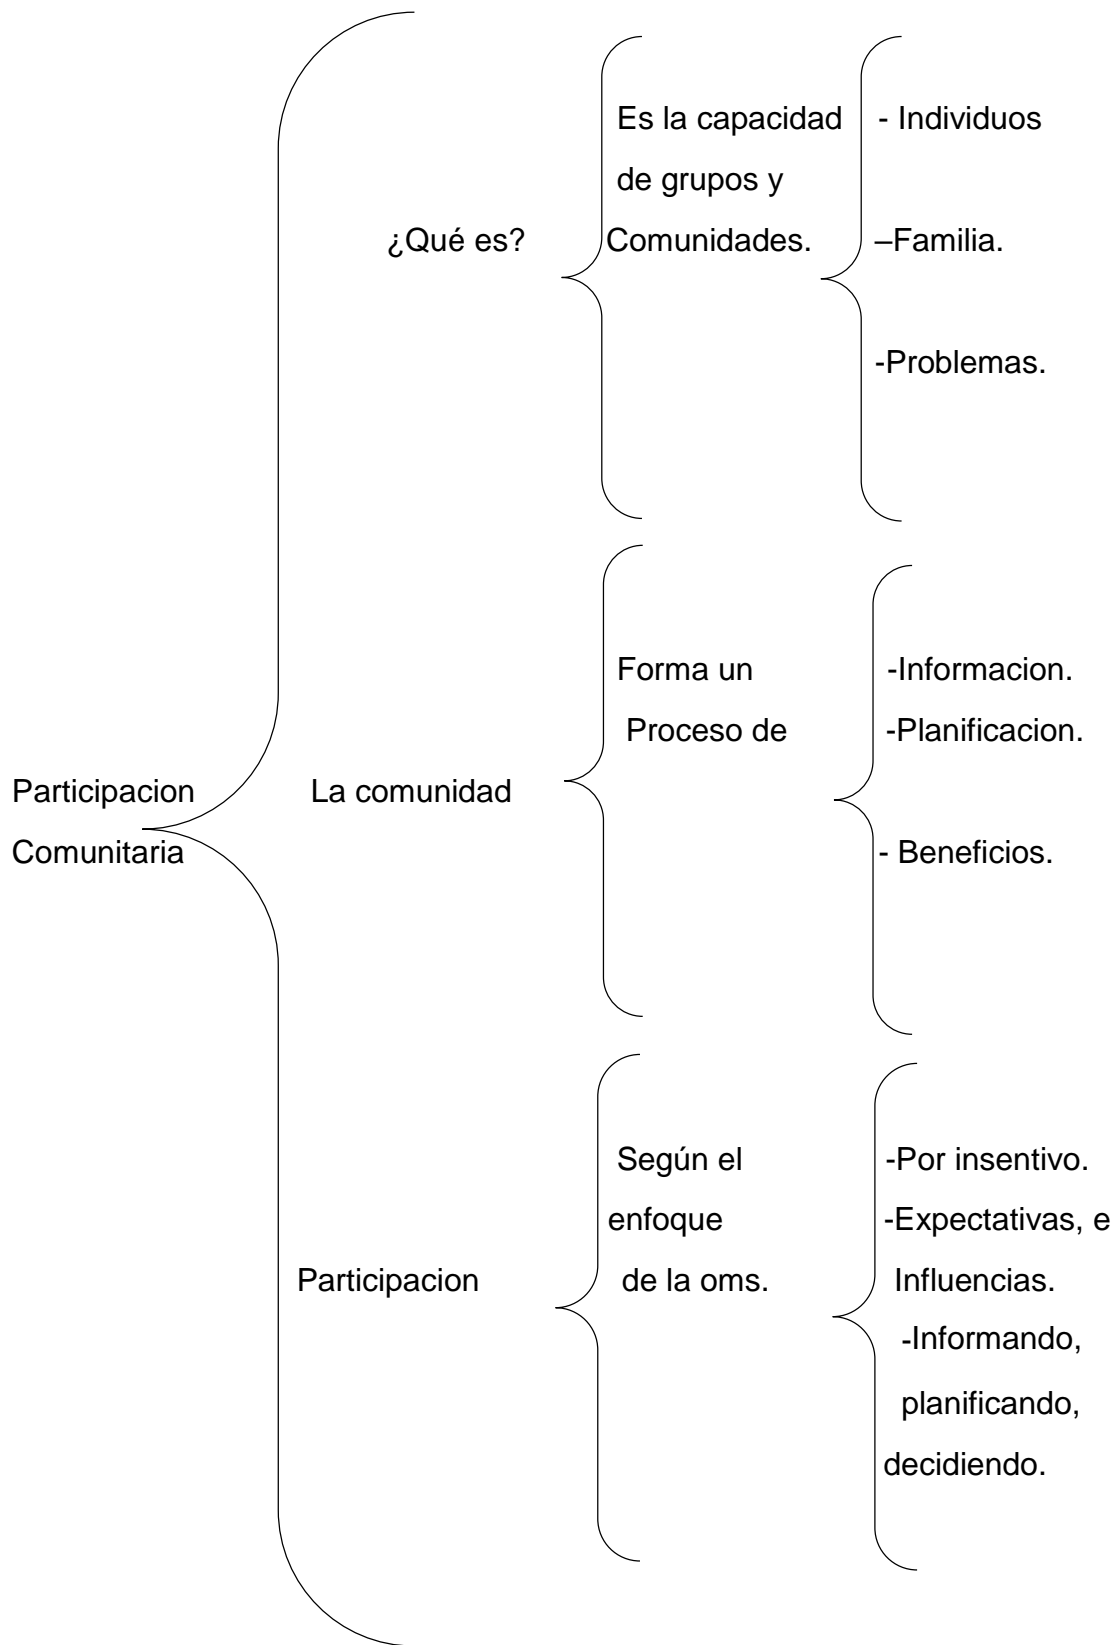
Participacion Comunitaria

¿Qué es?

Es la capacidad de grupos y Comunidades.

- Individuos
–Familia.
-Problemas.

La comunidad

Forma un Proceso de

-Informacion.
-Planificacion.
- Beneficios.

Participacion

Según el enfoque de la oms.

-Por insentivo.
-Expectativas, e Influencias.
-Informando, planificando, decidiendo.